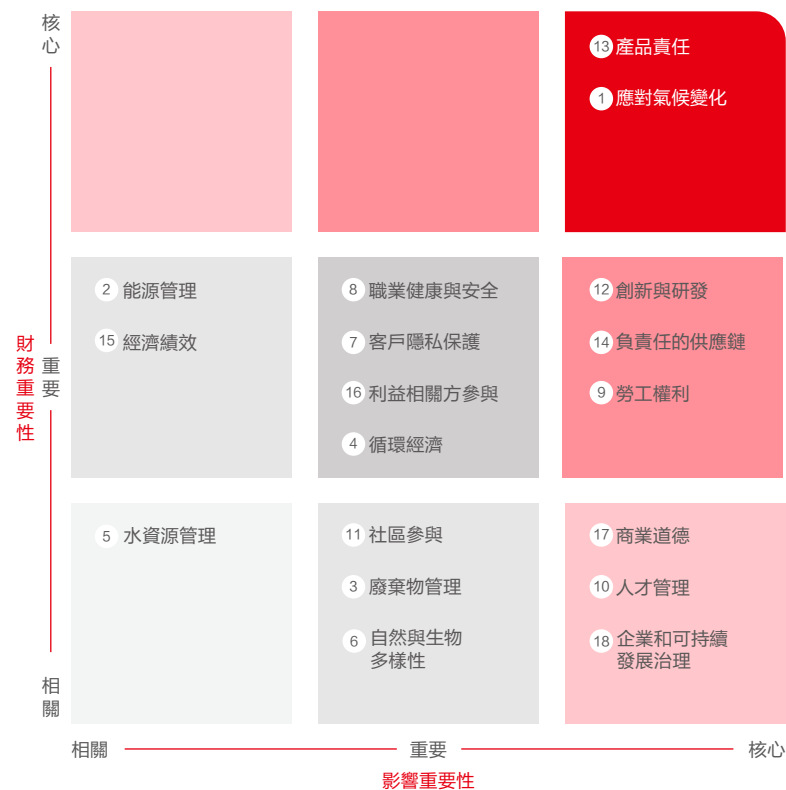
核心

財務重要性

重要

相關

13 產品責任
1 應對氣候變化

2 能源管理
15 經濟績效

8 職業健康與安全
7 客戶隱私保護
16 利益相關方參與
4 循環經濟

12 創新與研發
14 負責任的供應鏈
9 勞工權利

5 水資源管理

11 社區參與
3 廢棄物管理
6 自然與生物多樣性

17 商業道德
10 人才管理
18 企業和可持續發展治理

相關 重要 核心

影響重要性